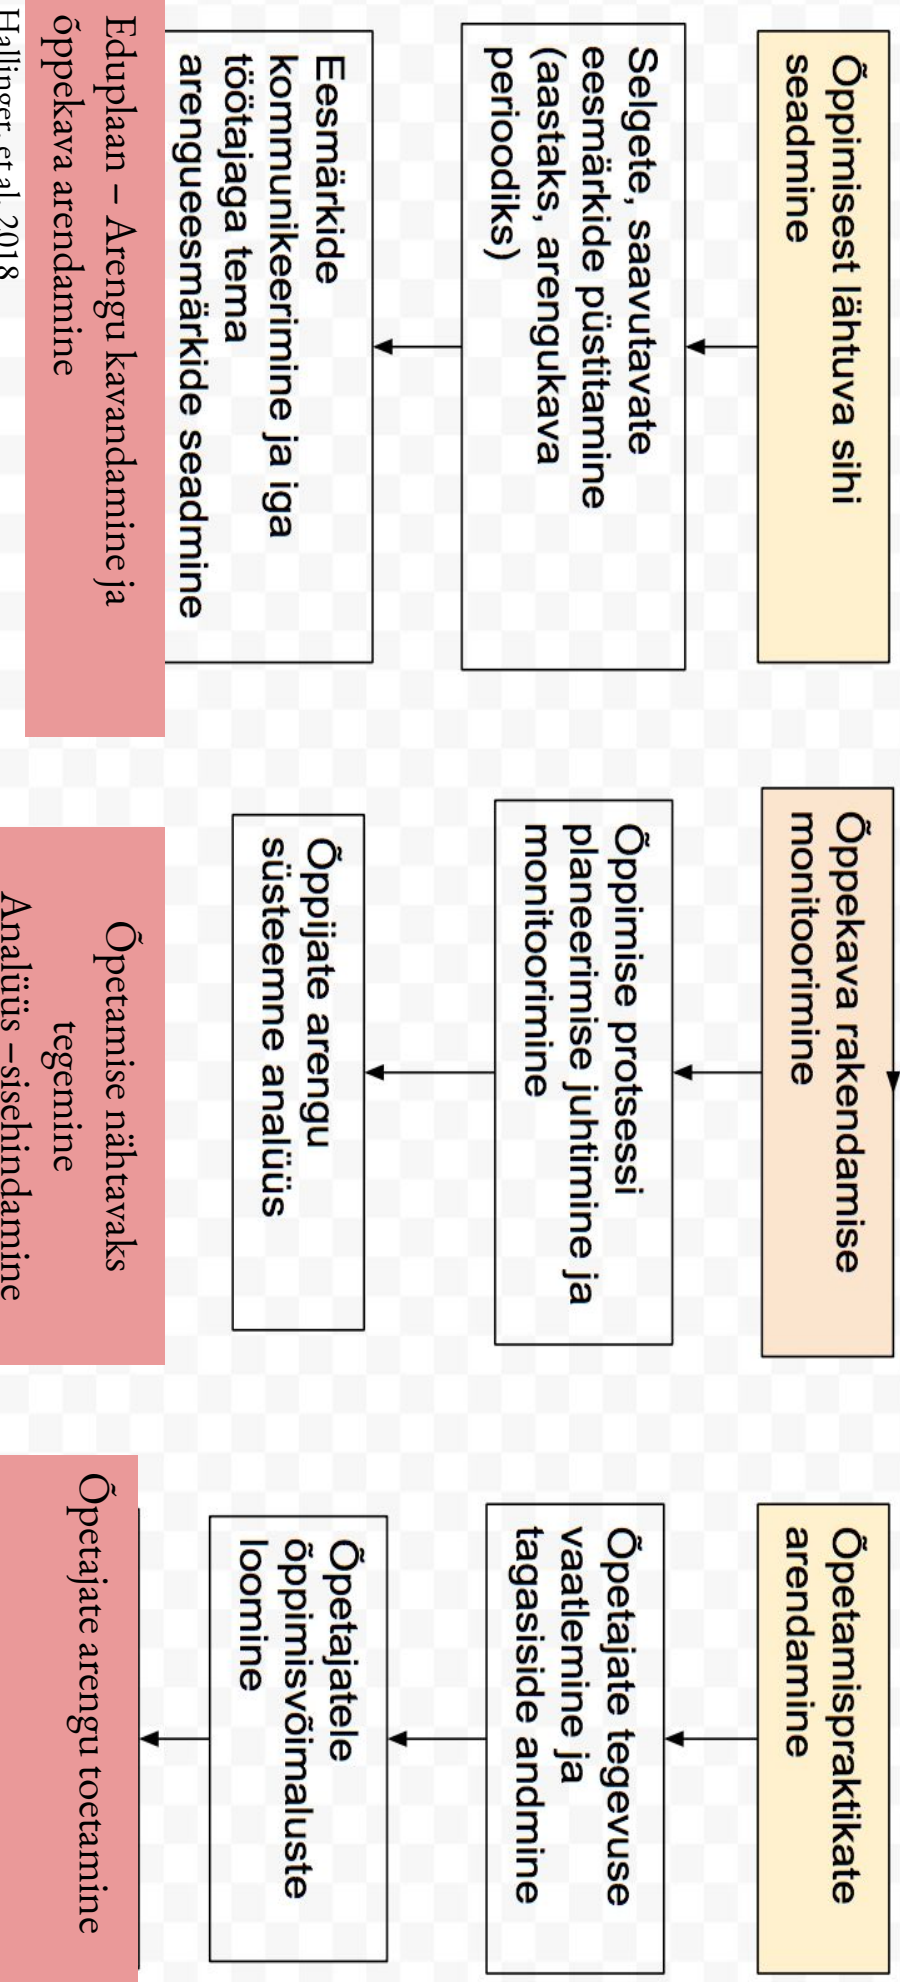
Õppimisest lähtuva sihi seadmine

Selgete, saavutatavate eesmärkide püstitamine (aastaks, arengukava perioodiks)

Eesmärkide kommunikeerimine ja iga töötajaga tema arengueesmärkide seadmine

Eduplaan – Arengu kavandamine ja õppekava arendamine

Hallinger, et al. 2018

Õppekava rakendamise monitoorimine

Õppimise protsessi planeerimise juhtimine ja monitoorimine

Õppijate arengu süsteemne analüüs

Õpetamise nähtavaks tegemine

Analüüs –sisehindamine

Õpetamispraktikate arendamine

Õpetajate tegevuse vaatlemine ja tagasiside andmine

Õpetajatele õppimisvõimaluste loomine

Õpetajate arengu toetamine